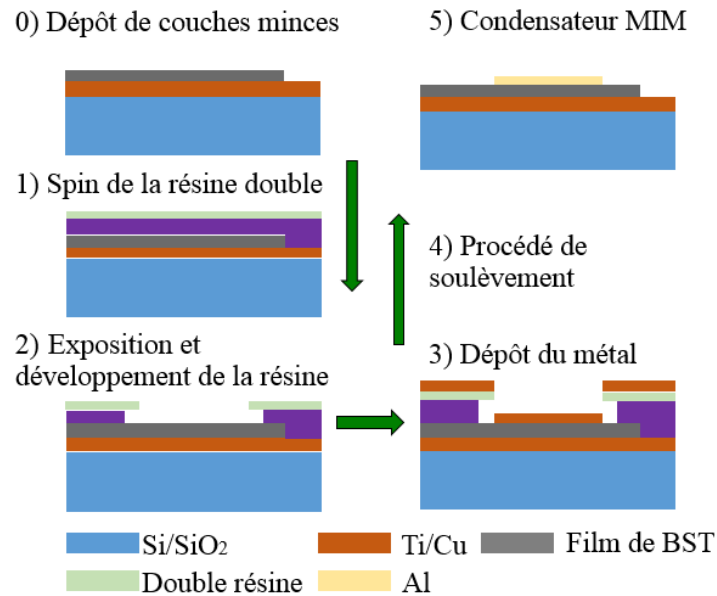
0) Dépôt de couches minces

5) Condensateur MIM

1) Spin de la résine double

4) Procédé de soulèvement

2) Exposition et développement de la résine

3) Dépôt du métal

Si/SiO$_2$

Ti/Cu

Film de BST

Double résine

Al